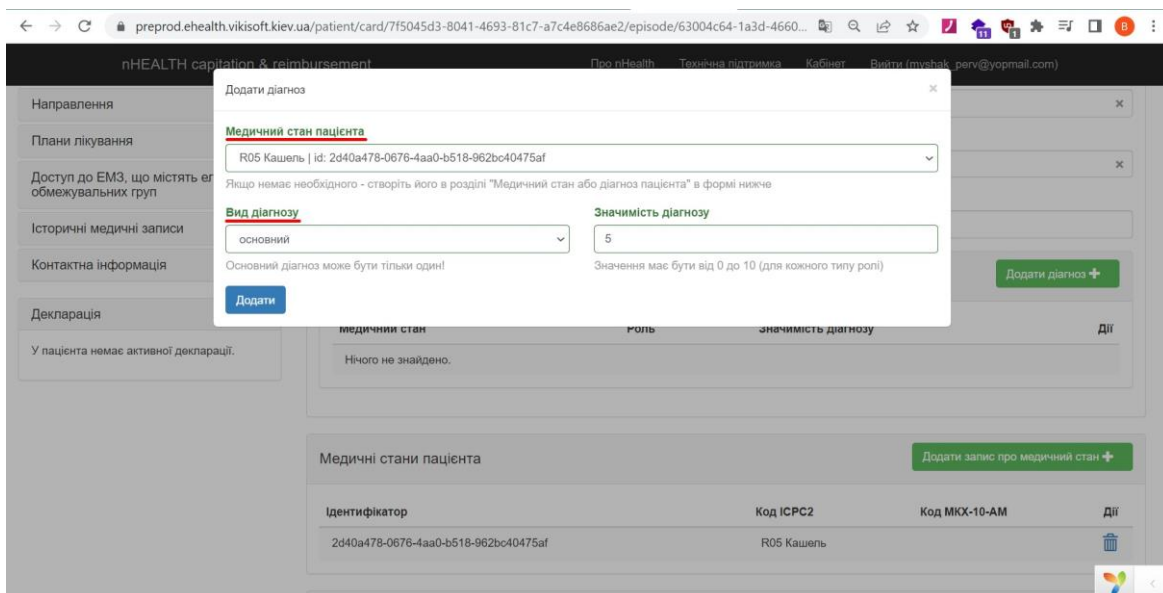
preprod.ehealth.vikisoft.kiev.ua/patient/card/7f5045d3-8041-4693-81c7-a7c4e8686ae2/episode/63004c64-1a3d-4660...

nHEALTH capitation & reimbursement

Про nHealth Технічна підтримка Кабінет Вийти (myshak_perv@yopmail.com)

Направлення

Плани лікування

Доступ до ЕМЗ, що містять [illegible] обмежувальних груп

Історичні медичні записи

Контактна інформація

Декларація

У пацієнта немає активної декларації.

Додати діагноз

Медичний стан пацієнта

R05 Кашель | id: 2d40a478-0676-4aa0-b518-962bc40475af

Якщо немає необхідного - створіть його в розділі "Медичний стан або діагноз пацієнта" в формі нижче

Вид діагнозу

основний

Основний діагноз може бути тільки один!

Значимість діагнозу

5

Значення має бути від 0 до 10 (для кожного типу ролі)

Додати

Додати діагноз

Медичний стан Роль Значимість діагнозу Дії

Нічого не знайдено.

Медичні стани пацієнта

Додати запис про медичний стан

| Ідентифікатор | Код ICPC2 | Код МКХ-10-АМ | Дії |
|---|---|---|---|
| 2d40a478-0676-4aa0-b518-962bc40475af | R05 Кашель | | |